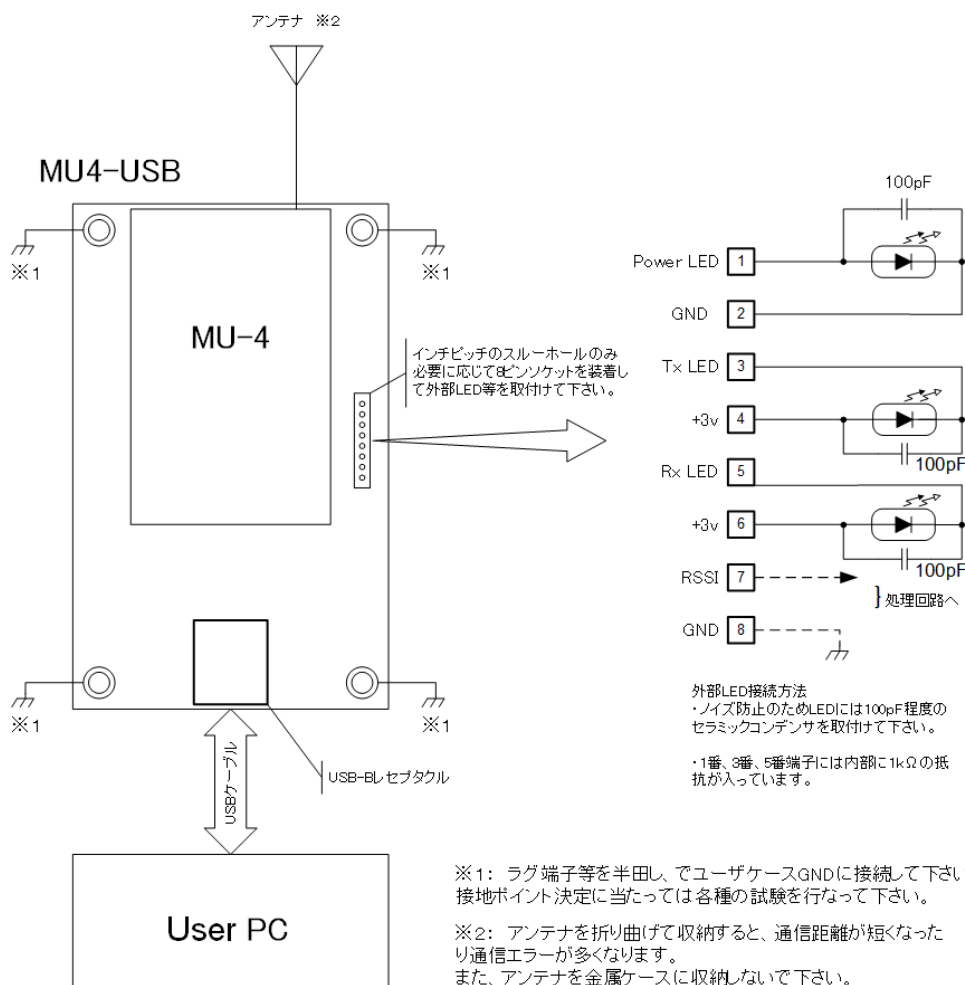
アンテナ ※2

MU4-USB

※1

※1

MU-4

インチピッチのスルーホールのみ
必要に応じて8ピンソケットを装着して外部LED等を取付けて下さい。

100pF

Power LED 1

GND 2

Tx LED 3

+3v 4

100pF

Rx LED 5

+3v 6

100pF

RSSI 7

}処理回路へ

GND 8

※1

※1

USBケーブル

USB-Bレセプタクル

外部LED接続方法
・ノイズ防止のためLEDには100pF程度のセラミックコンデンサを取付けて下さい。

・1番、3番、5番端子には内部に1kΩの抵抗が入っています。

User PC

※1: ラグ端子等を半田し、でユーザケースGNDに接続して下さい
接地ポイント決定に当たっては各種の試験を行なって下さい。

※2: アンテナを折り曲げて収納すると、通信距離が短くなったり通信エラーが多くなります。
また、アンテナを金属ケースに収納しないで下さい。